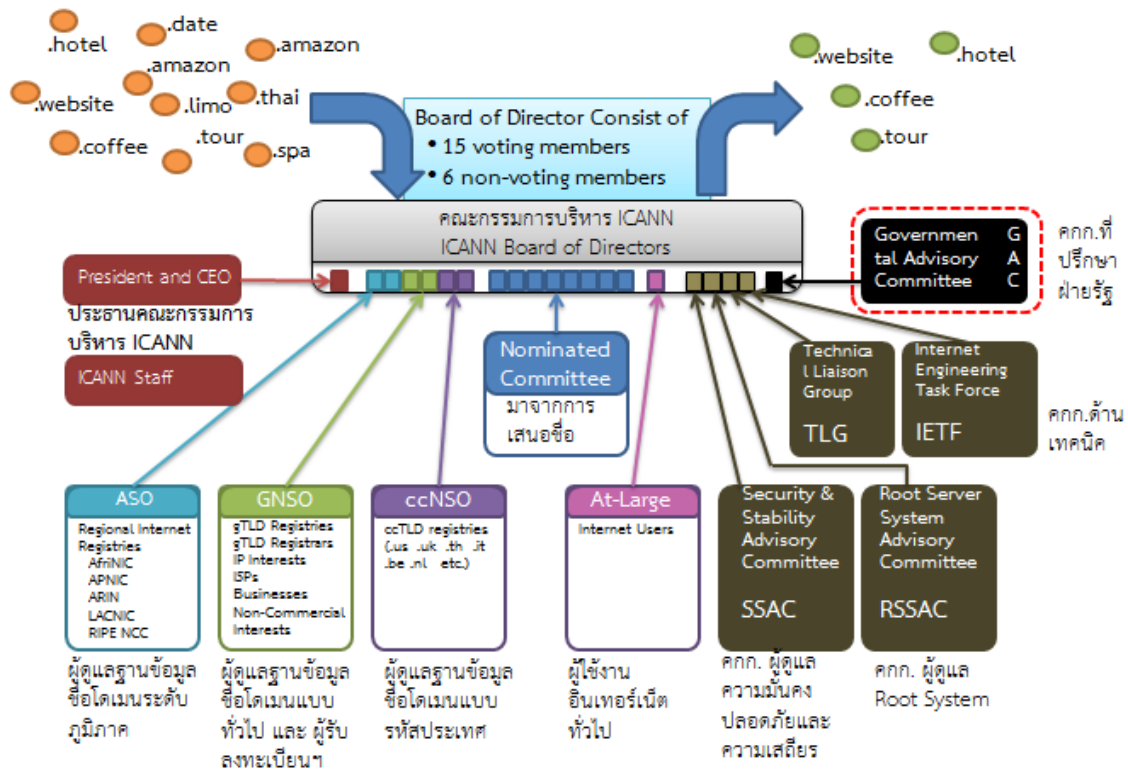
.hotel .date .amazon .amazon .website .limo .thai .coffee .tour .spa

Board of Director Consist of
• 15 voting members
• 6 non-voting members

.website .hotel .coffee .tour

คณะกรรมการบริหาร ICANN
ICANN Board of Directors

Governmental Advisory Committee
GAC

คกก.ที่ปรึกษาฝ่ายรัฐ

President and CEO
ประธานคณะกรรมการบริหาร ICANN
ICANN Staff

Nominated Committee
มาจากการเสนอชื่อ

Technical Liaison Group
TLG

Internet Engineering Task Force
IETF

คกก.ด้านเทคนิค

ASO
Regional Internet Registries
AfriNIC
APNIC
ARIN
LACNIC
RIPE NCC
ผู้ดูแลฐานข้อมูลชื่อโดเมนระดับภูมิภาค

GNSO
gTLD Registries
gTLD Registrars
IP Interests
ISPs
Businesses
Non-Commercial Interests
ผู้ดูแลฐานข้อมูลชื่อโดเมนแบบทั่วไป และ ผู้รับลงทะเบียนฯ

ccNSO
ccTLD registries
(.us .uk .th .it .be .nl etc.)
ผู้ดูแลฐานข้อมูลชื่อโดเมนแบบรหัสประเทศ

At-Large
Internet Users
ผู้ใช้งานอินเทอร์เน็ตทั่วไป

Security & Stability Advisory Committee
SSAC
คกก. ผู้ดูแลความมั่นคงปลอดภัยและความเสถียร

Root Server System Advisory Committee
RSSAC
คกก. ผู้ดูแล Root System